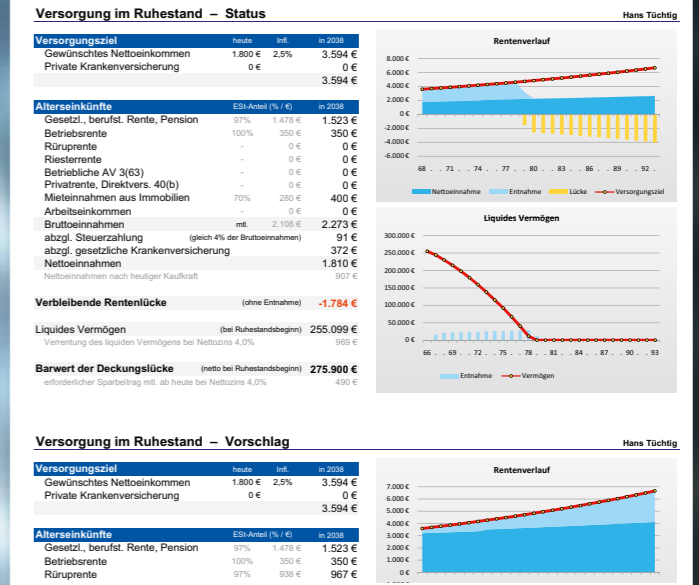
Versorgung im Ruhestand – Status

Hans Tüchtig

| Versorgungsziel | heute | Infl. | in 2038 |
|---|---|---|---|
| Gewünschtes Nettoeinkommen | 1.800 € | 2,5% | 3.594 € |
| Private Krankenversicherung | 0 € | | 0 € |
| | | | 3.594 € |

| Alterseinkünfte | ESt-Anteil (% / €) | | in 2038 |
|---|---|---|---|
| Gesetzl., berufst. Rente, Pension | 97% | 1.478 € | 1.523 € |
| Betriebsrente | 100% | 350 € | 350 € |
| Rürüprente | - | 0 € | 0 € |
| Riesterrente | - | 0 € | 0 € |
| Betriebliche AV 3(63) | - | 0 € | 0 € |
| Privatrente, Direktvers. 40(b) | - | 0 € | 0 € |
| Mieteinnahmen aus Immobilien | 70% | 280 € | 400 € |
| Arbeitseinkommen | - | 0 € | 0 € |
| Bruttoeinnahmen | mtl. | 2.108 € | 2.273 € |
| abzgl. Steuerzahlung | (gleich 4% der Bruttoeinnahmen) | | 91 € |
| abzgl. gesetzliche Krankenversicherung | | | 372 € |
| Nettoeinnahmen | | | 1.810 € |
| Nettoeinnahmen nach heutiger Kaufkraft | | | 907 € |

Verbleibende Rentenlücke (ohne Entnahme) -1.784 €

Liquides Vermögen (bei Ruhestandsbeginn) 255.099 €
Verrentung des liquiden Vermögens bei Nettozins 4,0% 969 €

Barwert der Deckungslücke (netto bei Ruhestandsbeginn) 275.900 €
erforderlicher Sparbetrag mtl. ab heute bei Nettozins 4,0% 490 €

Rentenverlauf
8.000 € 6.000 € 4.000 € 2.000 € 0 € -2.000 € -4.000 € -6.000 €
68 . . 71 . . 74 . . 77 . . 80 . . 83 . . 86 . . 89 . . 92 .
Nettoeinnahme Entnahme Lücke Versorgungsziel

Liquides Vermögen
300.000 € 250.000 € 200.000 € 150.000 € 100.000 € 50.000 € 0 €
66 . . 69 . . 72 . . 75 . . 78 . . 81 . . 84 . . 87 . . 90 . . 93
Entnahme Vermögen

Versorgung im Ruhestand – Vorschlag

Hans Tüchtig

| Versorgungsziel | heute | Infl. | in 2038 |
|---|---|---|---|
| Gewünschtes Nettoeinkommen | 1.800 € | 2,5% | 3.594 € |
| Private Krankenversicherung | 0 € | | 0 € |
| | | | 3.594 € |

| Alterseinkünfte | ESt-Anteil (% / €) | | in 2038 |
|---|---|---|---|
| Gesetzl., berufst. Rente, Pension | 97% | 1.478 € | 1.523 € |
| Betriebsrente | 100% | 350 € | 350 € |
| Rürüprente | 97% | 938 € | 967 € |

Rentenverlauf
7.000 € 6.000 € 5.000 € 4.000 € 3.000 € 2.000 € 1.000 € 0 €